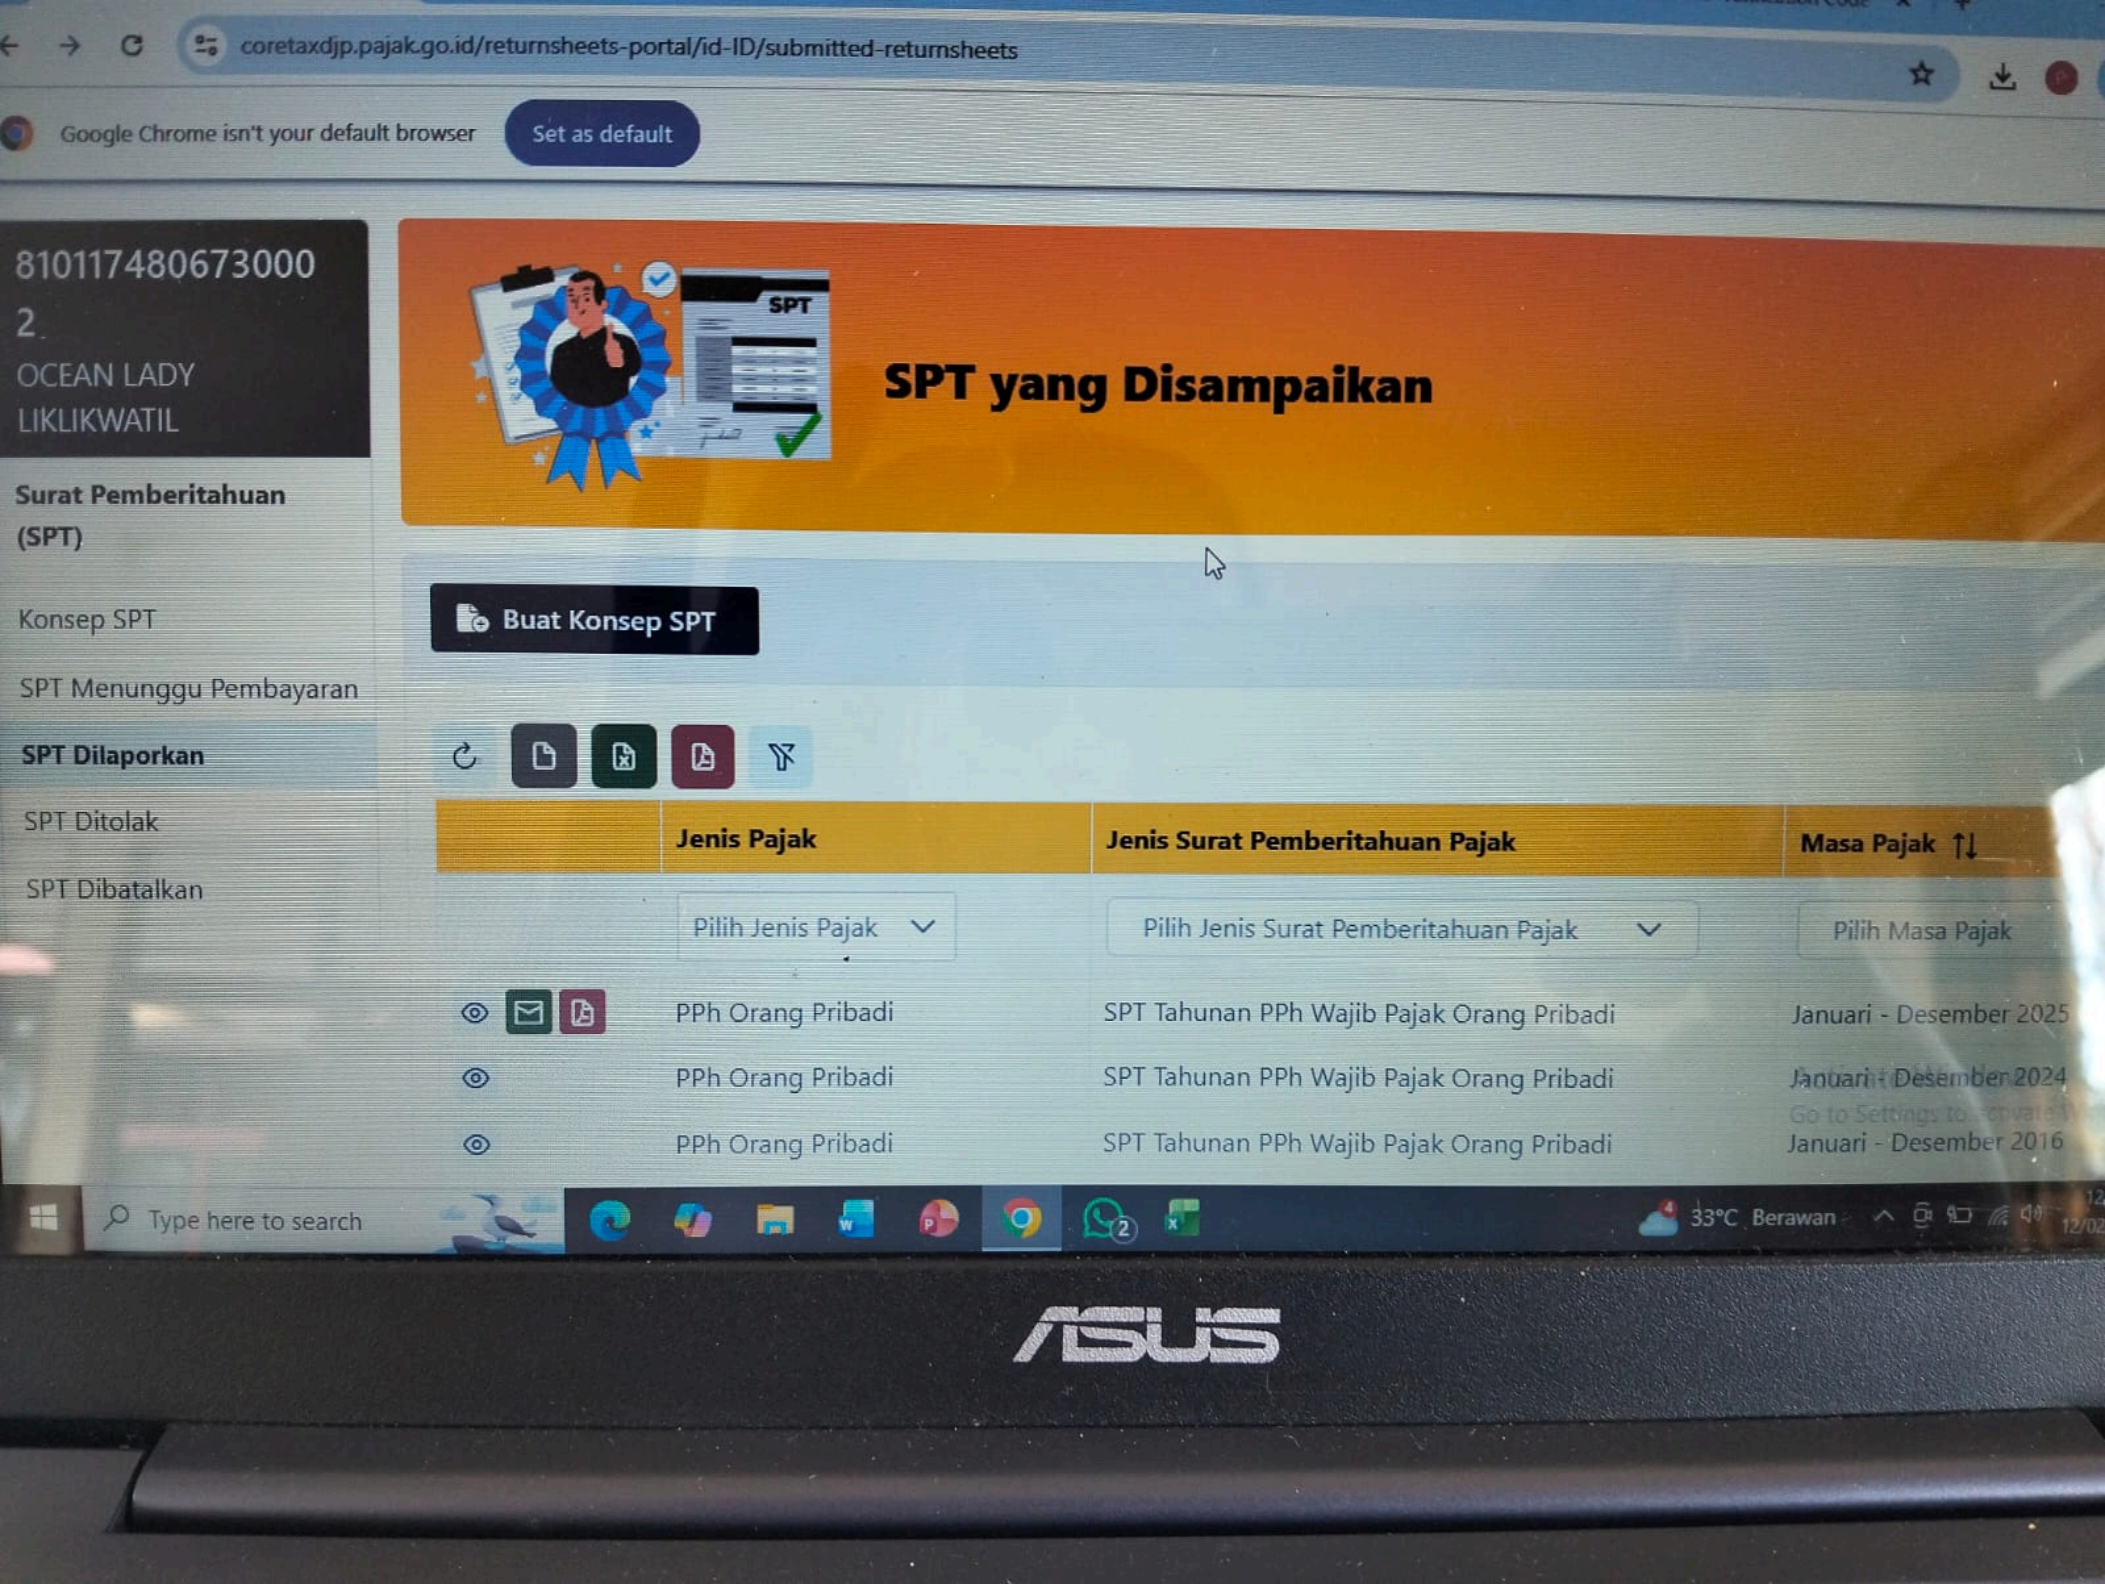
coretaxdjp.pajak.go.id/returnsheets-portal/id-ID/submitted-returnsheets

Google Chrome isn't your default browser
Set as default

8101174806730002
OCEAN LADY LIKLIKWATIL

Surat Pemberitahuan (SPT)

Konsep SPT
SPT Menunggu Pembayaran
SPT Dilaporkan
SPT Ditolak
SPT Dibatalkan

SPT
SPT yang Disampaikan

Buat Konsep SPT

| | Jenis Pajak | Jenis Surat Pemberitahuan Pajak | Masa Pajak |
|---|---|---|---|
| | Pilih Jenis Pajak | Pilih Jenis Surat Pemberitahuan Pajak | Pilih Masa Pajak |
| | PPh Orang Pribadi | SPT Tahunan PPh Wajib Pajak Orang Pribadi | Januari - Desember 2025 |
| | PPh Orang Pribadi | SPT Tahunan PPh Wajib Pajak Orang Pribadi | Januari - Desember 2024 |
| | PPh Orang Pribadi | SPT Tahunan PPh Wajib Pajak Orang Pribadi | Januari - Desember 2016 |

Go to Settings to activate W

Type here to search
33°C Berawan

ASUS